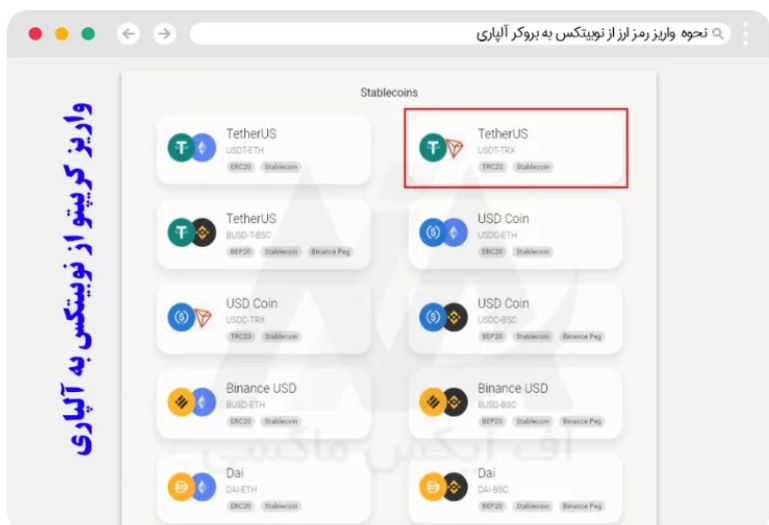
نحوه واریز رمز ارز از نوبیتکس به بروکر آلپاری

واریز کریپتو از نوبیتکس به آلپاری

Stablecoins

TetherUS
USDT-ETH
ERC20 Stablecoin

TetherUS
USDT-TRX
TRC20 Stablecoin

TetherUS
BUSD-T-BSC
BEP20 Stablecoin Binance Peg

USD Coin
USDC-ETH
ERC20 Stablecoin

USD Coin
USDC-TRX
TRC20 Stablecoin

USD Coin
USDC-BSC
BEP20 Stablecoin Binance Peg

Binance USD
BUSD-ETH
ERC20 Stablecoin

Binance USD
BUSD-BSC
BEP20 Stablecoin Binance Peg

Dai
DAI-ETH
ERC20 Stablecoin

Dai
DAI-BSC
BEP20 Stablecoin Binance Peg

اف ایکس ماکسی